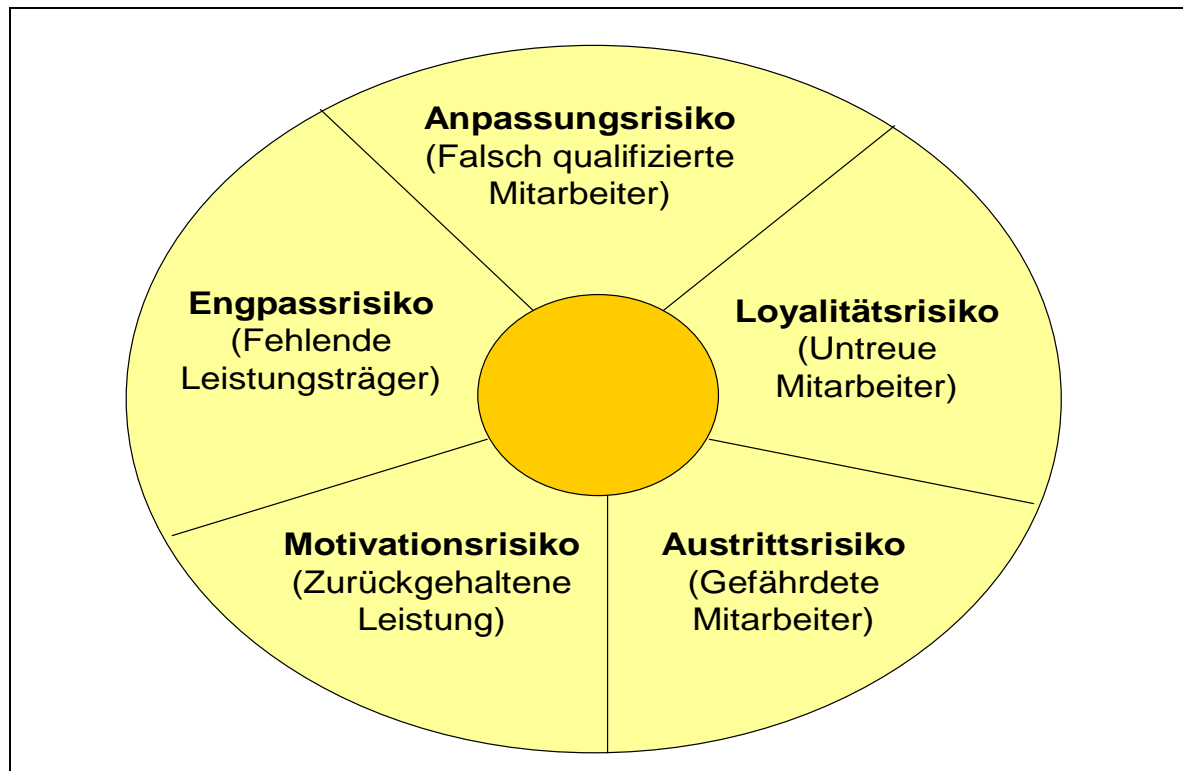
Anpassungsrisiko
(Falsch qualifizierte Mitarbeiter)

Engpassrisiko
(Fehlende Leistungsträger)

Loyalitätsrisiko
(Untreue Mitarbeiter)

Motivationsrisiko
(Zurückgehaltene Leistung)

Austrittsrisiko
(Gefährdete Mitarbeiter)